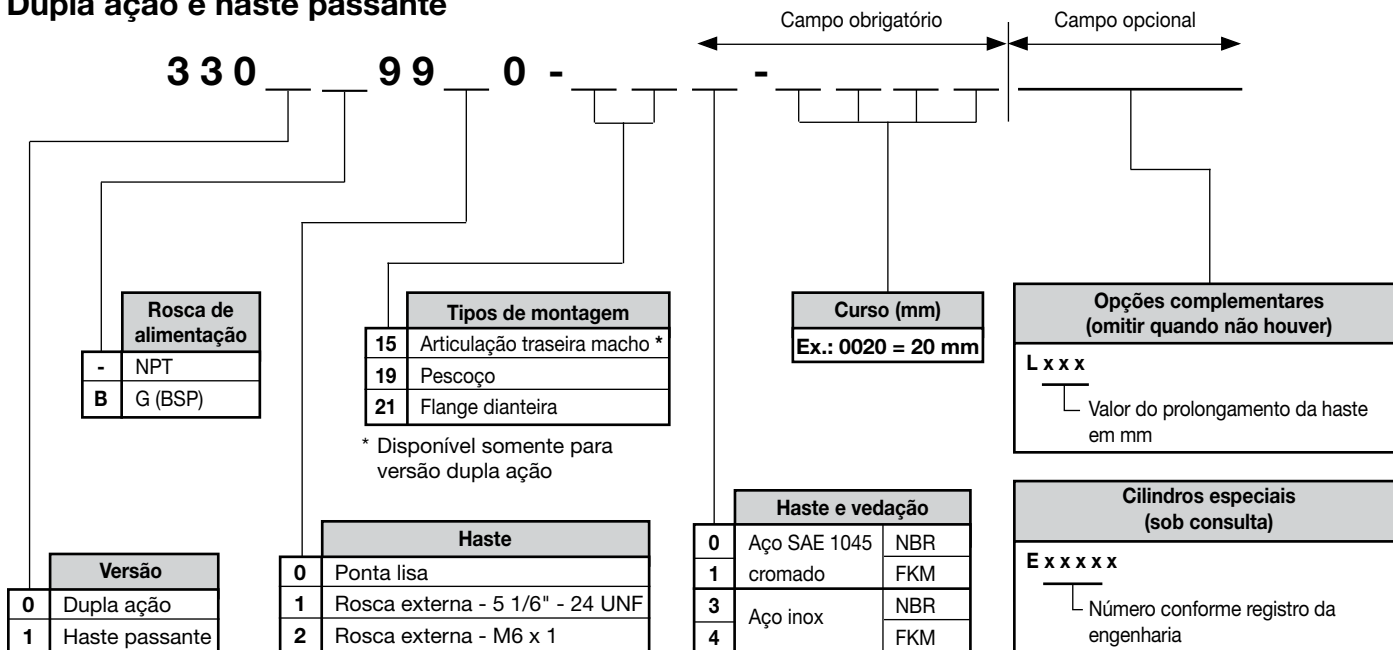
Dupla ação e haste passante

Campo obrigatório

Campo opcional

3 3 0 _ _ 9 9 _ 0 - _ _ _ - _ _ _ _

| | Rosca de alimentação |
|---|---|
| - | NPT |
| B | G (BSP) |

| | Tipos de montagem |
|---|---|
| 15 | Articulação traseira macho * |
| 19 | Pescoço |
| 21 | Flange dianteira |

* Disponível somente para versão dupla ação

| Curso (mm) |
|---|
| Ex.: 0020 = 20 mm |

Opções complementares (omitir quando não houver)

L x x x

Valor do prolongamento da haste em mm

| | Versão |
|---|---|
| 0 | Dupla ação |
| 1 | Haste passante |

| | Haste |
|---|---|
| 0 | Ponta lisa |
| 1 | Rosca externa - 5 1/6" - 24 UNF |
| 2 | Rosca externa - M6 x 1 |

| | Haste e vedação | |
|---|---|---|
| 0 | Aço SAE 1045 | NBR |
| 1 | cromado | FKM |
| 3 | Aço inox | NBR |
| 4 | | FKM |

Cilindros especiais (sob consulta)

E x x x x x

Número conforme registro da engenharia